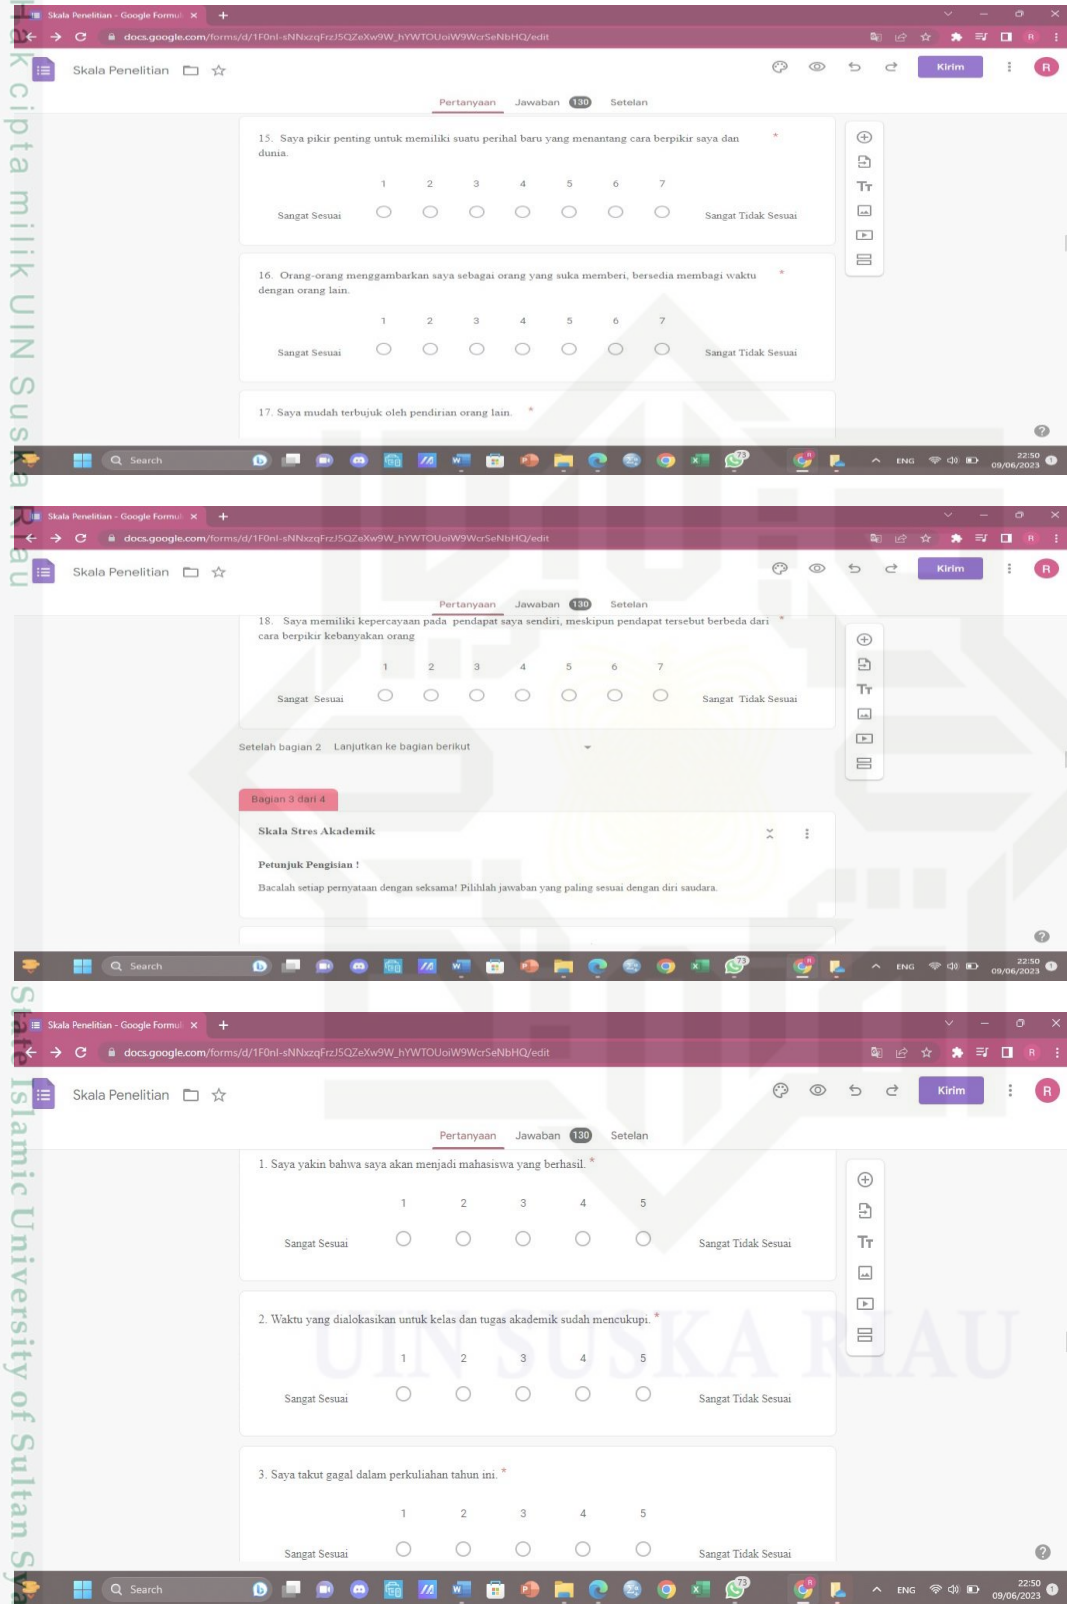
Hak cipta milik UIN Suska Riau

Skala Penelitian - Google Formul ×
docs.google.com/forms/d/1F0nl-sNNxzqFrzJ5QZeXw9W_hYWTOUoiW9WcrSeNbHQ/edit
Skala Penelitian
Kirim
Pertanyaan Jawaban 130 Setelan

15. Saya pikir penting untuk memiliki suatu perihal baru yang menantang cara berpikir saya dan dunia. *

| | 1 | 2 | 3 | 4 | 5 | 6 | 7 | |
|---|---|---|---|---|---|---|---|---|
| Sangat Sesuai | ○ | ○ | ○ | ○ | ○ | ○ | ○ | Sangat Tidak Sesuai |

16. Orang-orang menggambarkan saya sebagai orang yang suka memberi, bersedia membagi waktu dengan orang lain. *

| | 1 | 2 | 3 | 4 | 5 | 6 | 7 | |
|---|---|---|---|---|---|---|---|---|
| Sangat Sesuai | ○ | ○ | ○ | ○ | ○ | ○ | ○ | Sangat Tidak Sesuai |

17. Saya mudah terbujuk oleh pendirian orang lain. *

Search
ENG 22:50 09/06/2023

Skala Penelitian - Google Formul ×
docs.google.com/forms/d/1F0nl-sNNxzqFrzJ5QZeXw9W_hYWTOUoiW9WcrSeNbHQ/edit
Skala Penelitian
Kirim
Pertanyaan Jawaban 130 Setelan

18. Saya memiliki kepercayaan pada pendapat saya sendiri, meskipun pendapat tersebut berbeda dari cara berpikir kebanyakan orang *

| | 1 | 2 | 3 | 4 | 5 | 6 | 7 | |
|---|---|---|---|---|---|---|---|---|
| Sangat Sesuai | ○ | ○ | ○ | ○ | ○ | ○ | ○ | Sangat Tidak Sesuai |

Setelah bagian 2 Lanjutkan ke bagian berikut

Bagian 3 dari 4

Skala Stres Akademik

Petunjuk Pengisian !

Bacalah setiap pernyataan dengan seksama! Pilihlah jawaban yang paling sesuai dengan diri saudara.

Search
ENG 22:50 09/06/2023

State Islamic University of Sultan Syarif Kasim Riau

Skala Penelitian - Google Formul ×
docs.google.com/forms/d/1F0nl-sNNxzqFrzJ5QZeXw9W_hYWTOUoiW9WcrSeNbHQ/edit
Skala Penelitian
Kirim
Pertanyaan Jawaban 130 Setelan

1. Saya yakin bahwa saya akan menjadi mahasiswa yang berhasil. *

| | 1 | 2 | 3 | 4 | 5 | |
|---|---|---|---|---|---|---|
| Sangat Sesuai | ○ | ○ | ○ | ○ | ○ | Sangat Tidak Sesuai |

2. Waktu yang dialokasikan untuk kelas dan tugas akademik sudah mencukupi. *

| | 1 | 2 | 3 | 4 | 5 | |
|---|---|---|---|---|---|---|
| Sangat Sesuai | ○ | ○ | ○ | ○ | ○ | Sangat Tidak Sesuai |

3. Saya takut gagal dalam perkuliahan tahun ini. *

| | 1 | 2 | 3 | 4 | 5 | |
|---|---|---|---|---|---|---|
| Sangat Sesuai | ○ | ○ | ○ | ○ | ○ | Sangat Tidak Sesuai |

UIN SUSKA RIAU

Search
ENG 22:50 09/06/2023